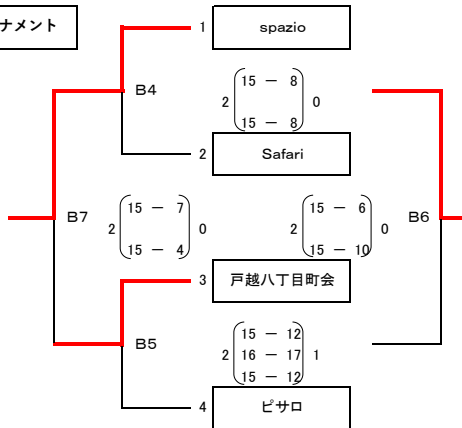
ナメント

1 spazio

B4

2 $\begin{pmatrix} 15 - 8 \\ 15 - 8 \end{pmatrix}$ 0

2 Safari

B7

2 $\begin{pmatrix} 15 - 7 \\ 15 - 4 \end{pmatrix}$ 0

2 $\begin{pmatrix} 15 - 6 \\ 15 - 10 \end{pmatrix}$ 0

B6

3 戸越八丁目町会

B5

2 $\begin{pmatrix} 15 - 12 \\ 16 - 17 \\ 15 - 12 \end{pmatrix}$ 1

4 ピサロ